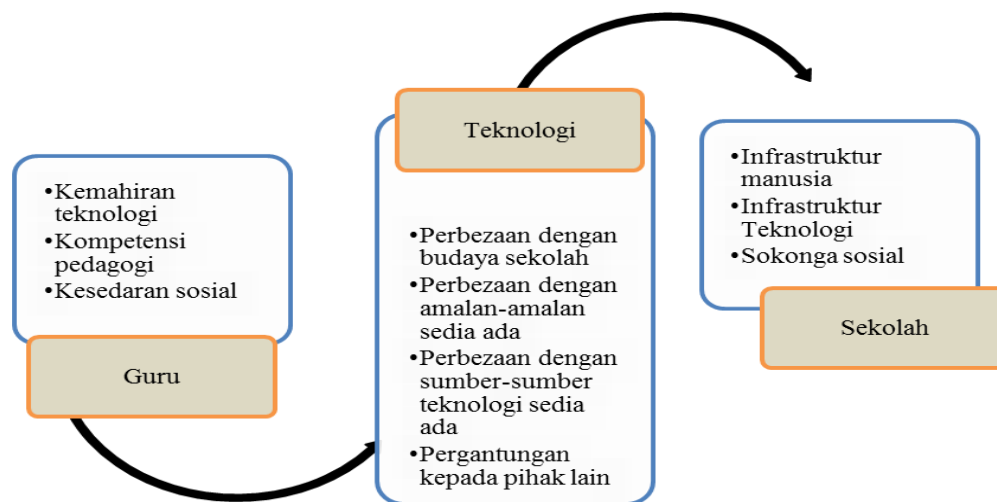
•Kemahiran teknologi
•Kompetensi pedagogi
•Kesedaran sosial

Guru

Teknologi

•Perbezaan dengan budaya sekolah
•Perbezaan dengan amalan-amalan sedia ada
•Perbezaan dengan sumber-sumber teknologi sedia ada
•Pergantungan kepada pihak lain

•Infrastruktur manusia
•Infrastruktur Teknologi
•Sokonga sosial

Sekolah